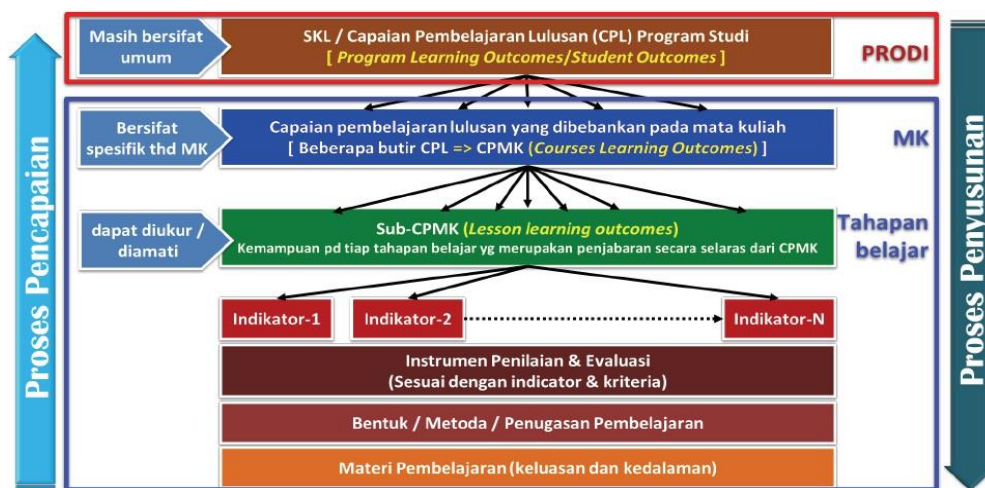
Proses Pencapaian

Masih bersifat umum

SKL / Capaian Pembelajaran Lulusan (CPL) Program Studi
[ Program Learning Outcomes/Student Outcomes ]

PRODI

Bersifat spesifik thd MK

Capaian pembelajaran lulusan yang dibebankan pada mata kuliah
[ Beberapa butir CPL => CPMK (Courses Learning Outcomes) ]

MK

dapat diukur / diamati

Sub-CPMK (Lesson learning outcomes)
Kemampuan pd tiap tahapan belajar yg merupakan penjabaran secara selaras dari CPMK

Tahapan belajar

Indikator-1

Indikator-2

Indikator-N

Instrumen Penilaian & Evaluasi
(Sesuai dengan indicator & kriteria)

Bentuk / Metoda / Penugasan Pembelajaran

Materi Pembelajaran (keluasan dan kedalaman)

Proses Penyusunan